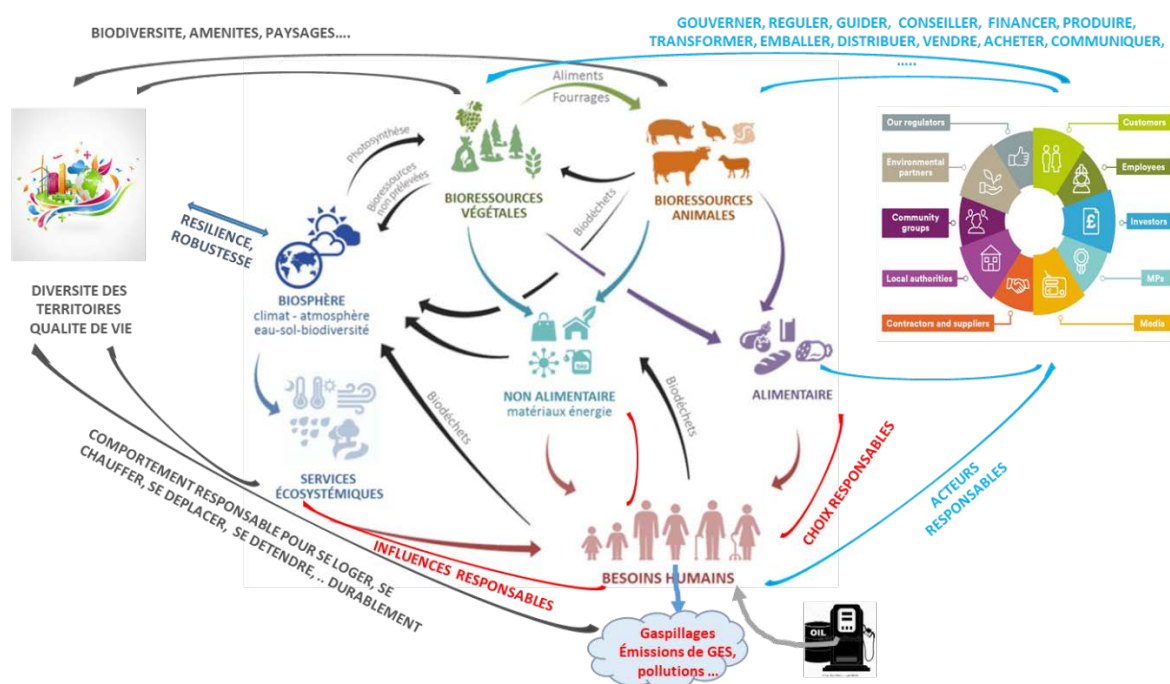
BIODIVERSITE, AMENITES, PAYSAGES….

GOUVERNER, REGULER, GUIDER, CONSEILLER, FINANCER, PRODUIRE, TRANSFORMER, EMBALLER, DISTRIBUER, VENDRE, ACHETER, COMMUNIQUER, …..

Aliments
Fourrages

Photosynthèse

Bioressources non prélevées

BIORESSOURCES VÉGÉTALES

BIORESSOURCES ANIMALES

Biodéchets

Our regulators
Customers
Environmental partners
Employees
Community groups
Investors
Local authorities
MPs
Contractors and suppliers
Media

RESILIENCE, ROBUSTESSE

DIVERSITE DES TERRITOIRES QUALITE DE VIE

BIOSPHÈRE
climat - atmosphère
eau-sol-biodiversité

NON ALIMENTAIRE
matériaux énergie

ALIMENTAIRE

Biodéchets

Biodéchets

SERVICES ÉCOSYSTÉMIQUES

CHOIX RESPONSABLES

ACTEURS RESPONSABLES

COMPORTEMENT RESPONSABLE POUR SE LOGER, SE CHAUFFER, SE DEPLACER, SE DETENDRE, .. DURABLEMENT

INFLUENCES RESPONSABLES

BESOINS HUMAINS

Gaspillages
Émissions de GES,
pollutions …

OIL